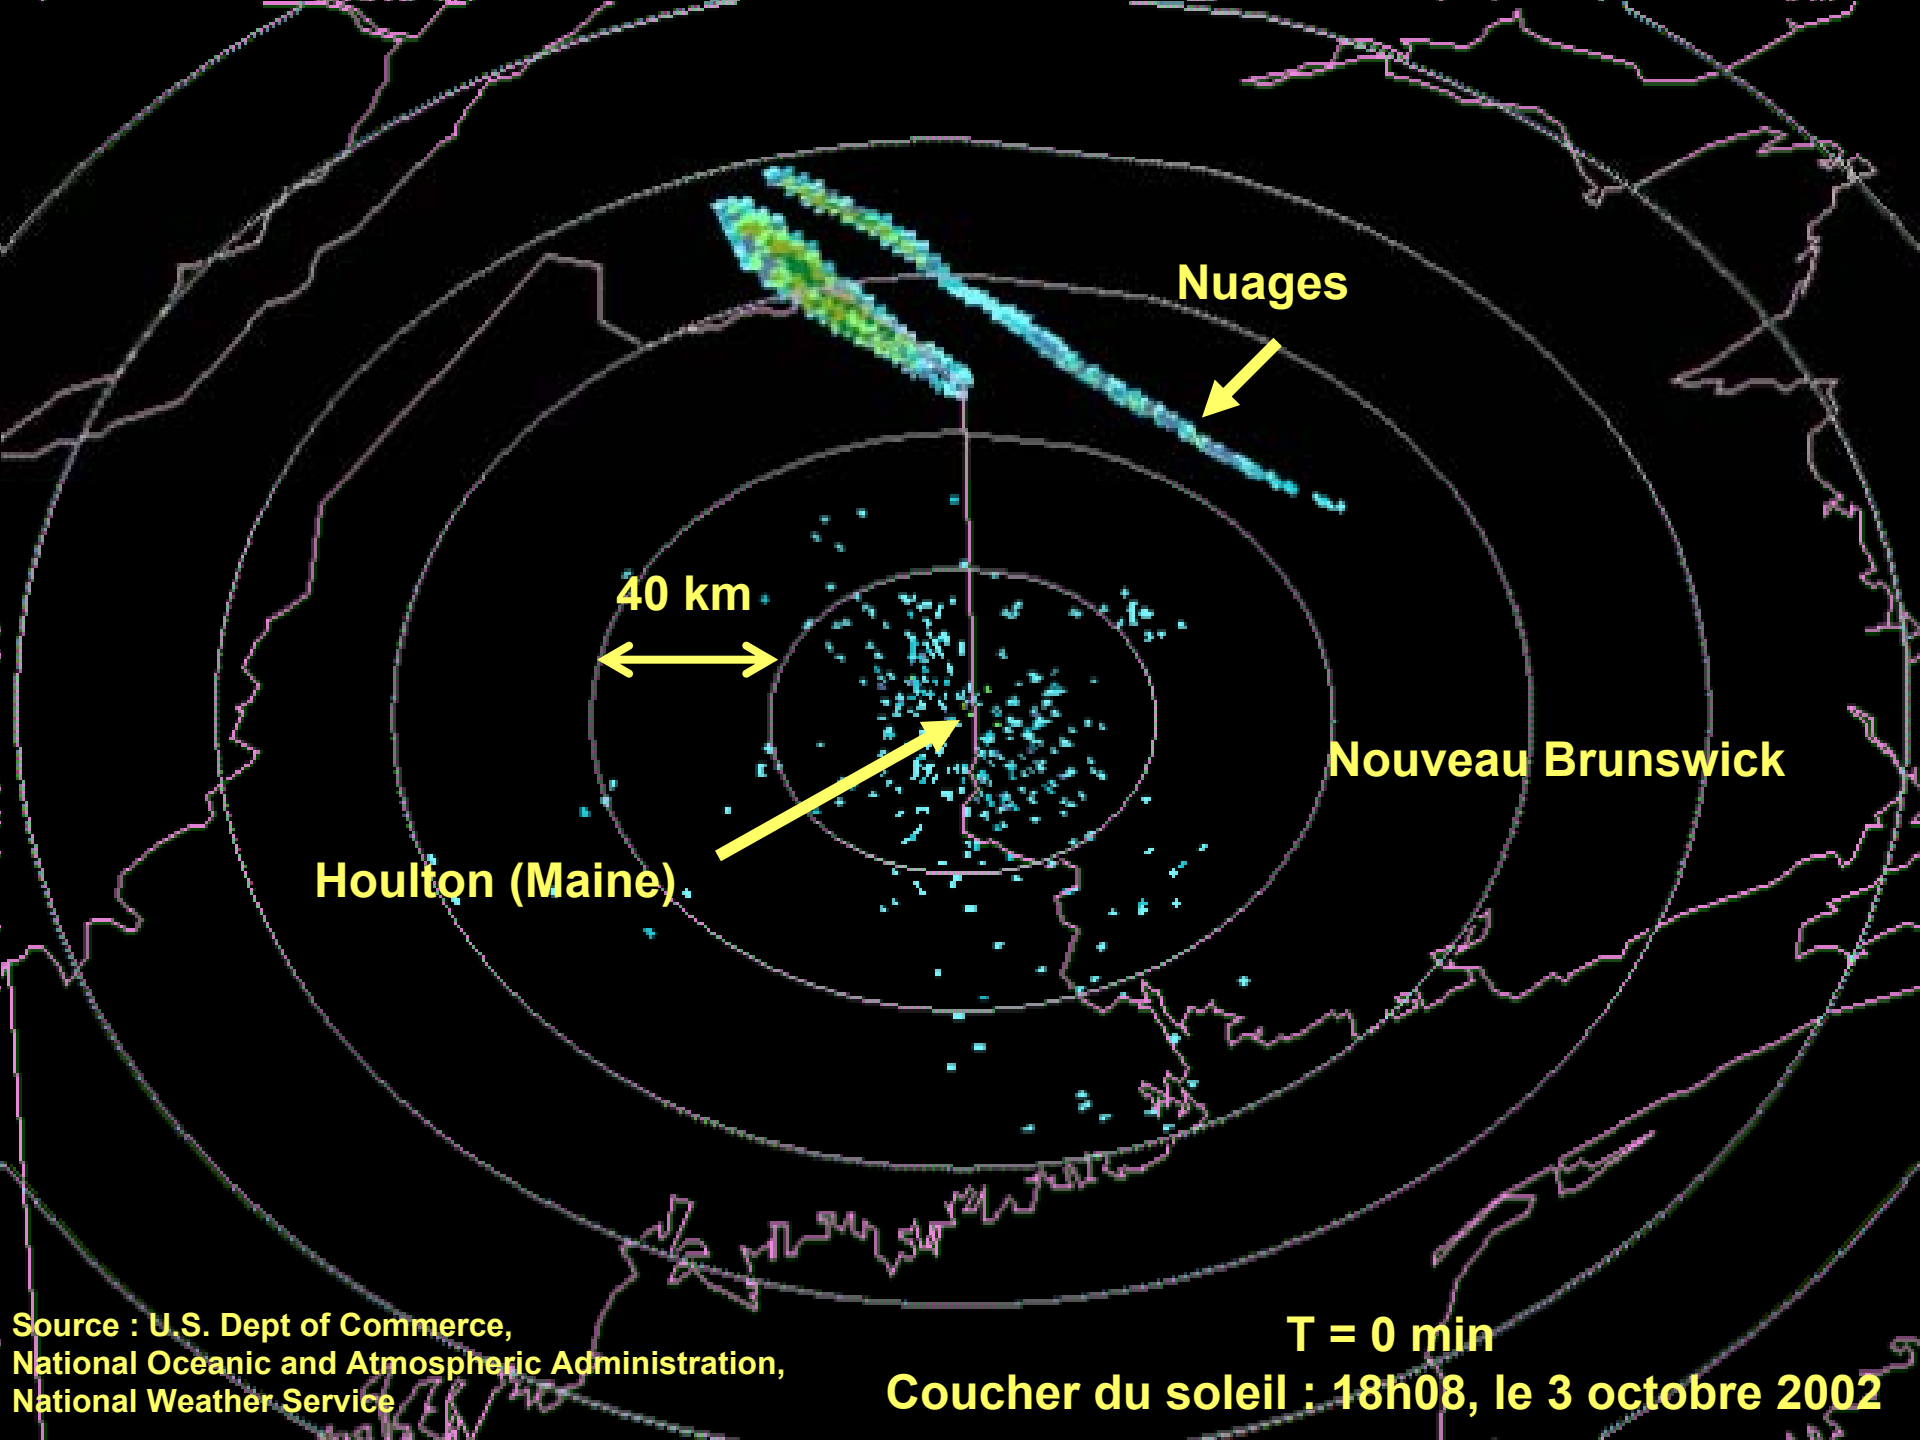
Nuages

40 km

Nouveau Brunswick

Houlton (Maine)

Source : U.S. Dept of Commerce, National Oceanic and Atmospheric Administration, National Weather Service

T = 0 min
Coucher du soleil : 18h08, le 3 octobre 2002